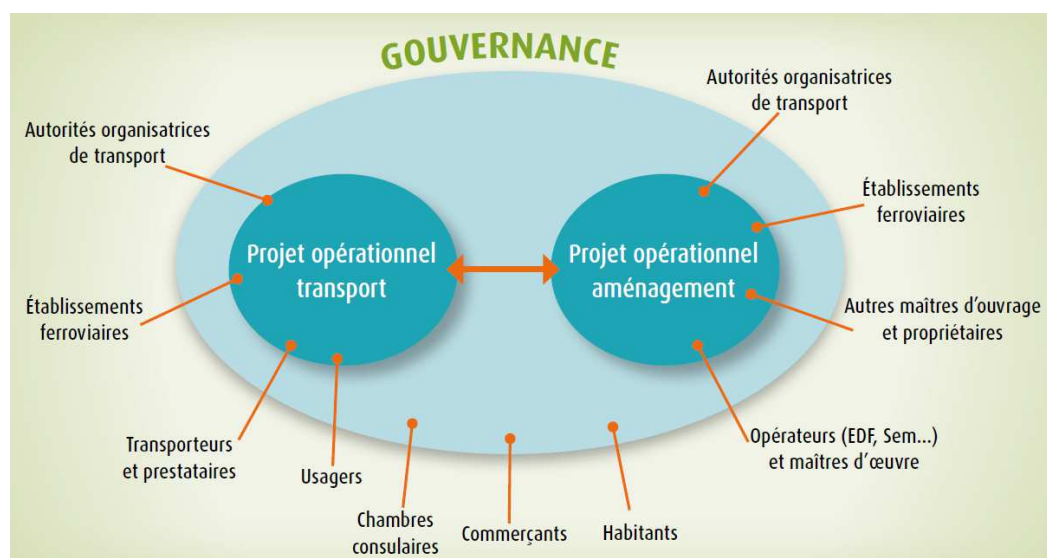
GOUVERNANCE

Autorités organisatrices de transport

Autorités organisatrices de transport

Établissements ferroviaires

Projet opérationnel transport

Projet opérationnel aménagement

Établissements ferroviaires

Autres maîtres d'ouvrage et propriétaires

Transporteurs et prestataires

Usagers

Opérateurs (EDF, Sem...) et maîtres d'œuvre

Chambres consulaires

Commerçants

Habitants